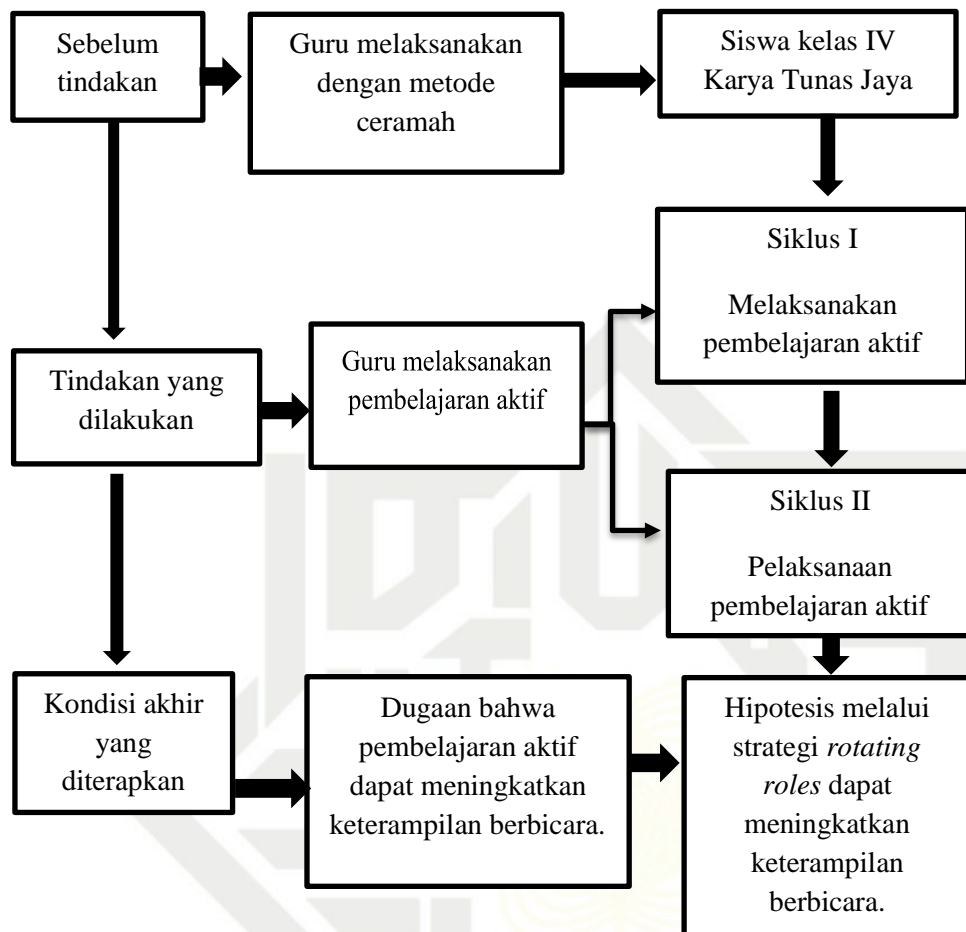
Sebelum tindakan

Guru melaksanakan dengan metode ceramah

Siswa kelas IV Karya Tunas Jaya

Siklus I

Melaksanakan pembelajaran aktif

Tindakan yang dilakukan

Guru melaksanakan pembelajaran aktif

Siklus II

Pelaksanaan pembelajaran aktif

Kondisi akhir yang diterapkan

Dugaan bahwa pembelajaran aktif dapat meningkatkan keterampilan berbicara.

Hipotesis melalui strategi *rotating roles* dapat meningkatkan keterampilan berbicara.